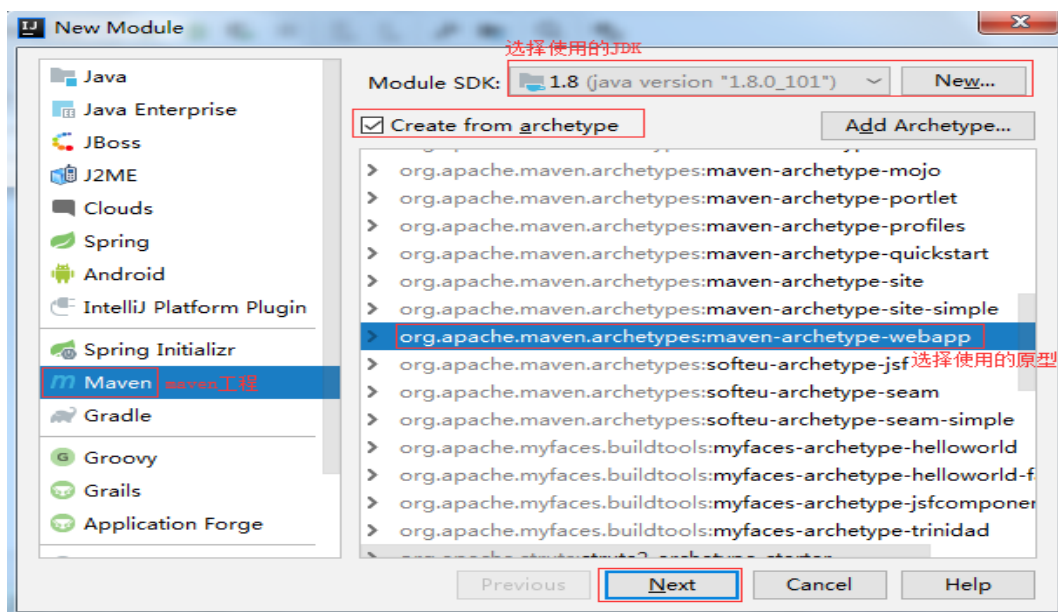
New Module

Java
Java Enterprise
JBoss
J2ME
Clouds
Spring
Android
IntelliJ Platform Plugin
Spring Initializr
Maven maven工程
Gradle
Groovy
Grails
Application Forge

选择使用的JDK
Module SDK: 1.8 (java version "1.8.0_101") New...
Create from archetype Add Archetype...

org.apache.maven.archetypes:maven-archetype-mojo
org.apache.maven.archetypes:maven-archetype-portlet
org.apache.maven.archetypes:maven-archetype-profiles
org.apache.maven.archetypes:maven-archetype-quickstart
org.apache.maven.archetypes:maven-archetype-site
org.apache.maven.archetypes:maven-archetype-site-simple
org.apache.maven.archetypes:maven-archetype-webapp
org.apache.maven.archetypes:softeu-archetype-jsf 选择使用的原型
org.apache.maven.archetypes:softeu-archetype-seam
org.apache.maven.archetypes:softeu-archetype-seam-simple
org.apache.myfaces.buildtools:myfaces-archetype-helloworld
org.apache.myfaces.buildtools:myfaces-archetype-helloworld-f
org.apache.myfaces.buildtools:myfaces-archetype-jsfcomponer
org.apache.myfaces.buildtools:myfaces-archetype-trinidad
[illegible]

Previous Next Cancel Help